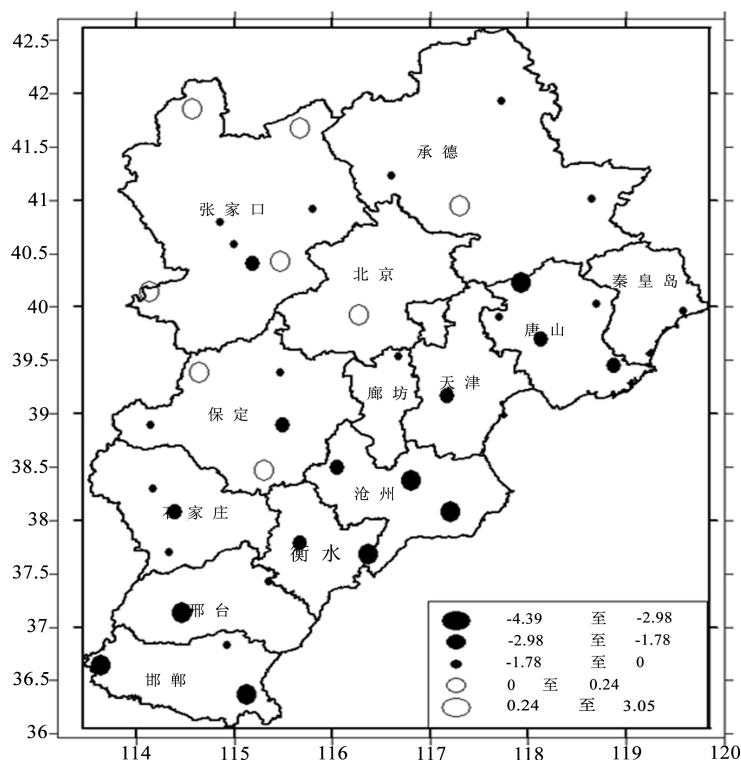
42.5
42
41.5
41
40.5
40
39.5
39
38.5
38
37.5
37
36.5
36

承德
张家口
北京
秦皇岛
唐山
天津
廊坊
保定
沧州
石家庄
衡水
邢台
邯郸

-4.39 至 -2.98
-2.98 至 -1.78
-1.78 至 0
0 至 0.24
0.24 至 3.05

114
115
116
117
118
119
120